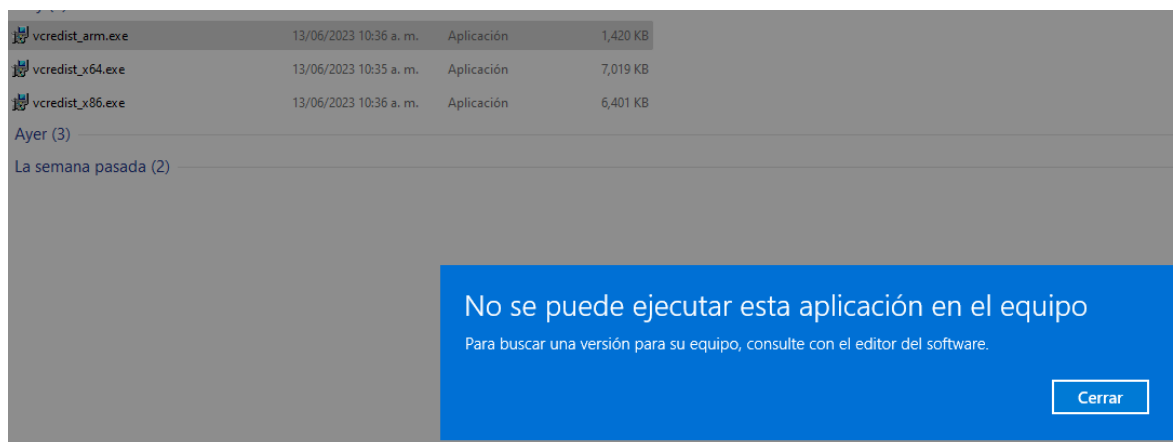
| vcredist_arm.exe | 13/06/2023 10:36 a. m. | Aplicación | 1,420 KB |
|---|---|---|---|
| vcredist_x64.exe | 13/06/2023 10:35 a. m. | Aplicación | 7,019 KB |
| vcredist_x86.exe | 13/06/2023 10:36 a. m. | Aplicación | 6,401 KB |

Ayer (3)

La semana pasada (2)

No se puede ejecutar esta aplicación en el equipo

Para buscar una versión para su equipo, consulte con el editor del software.

Cerrar